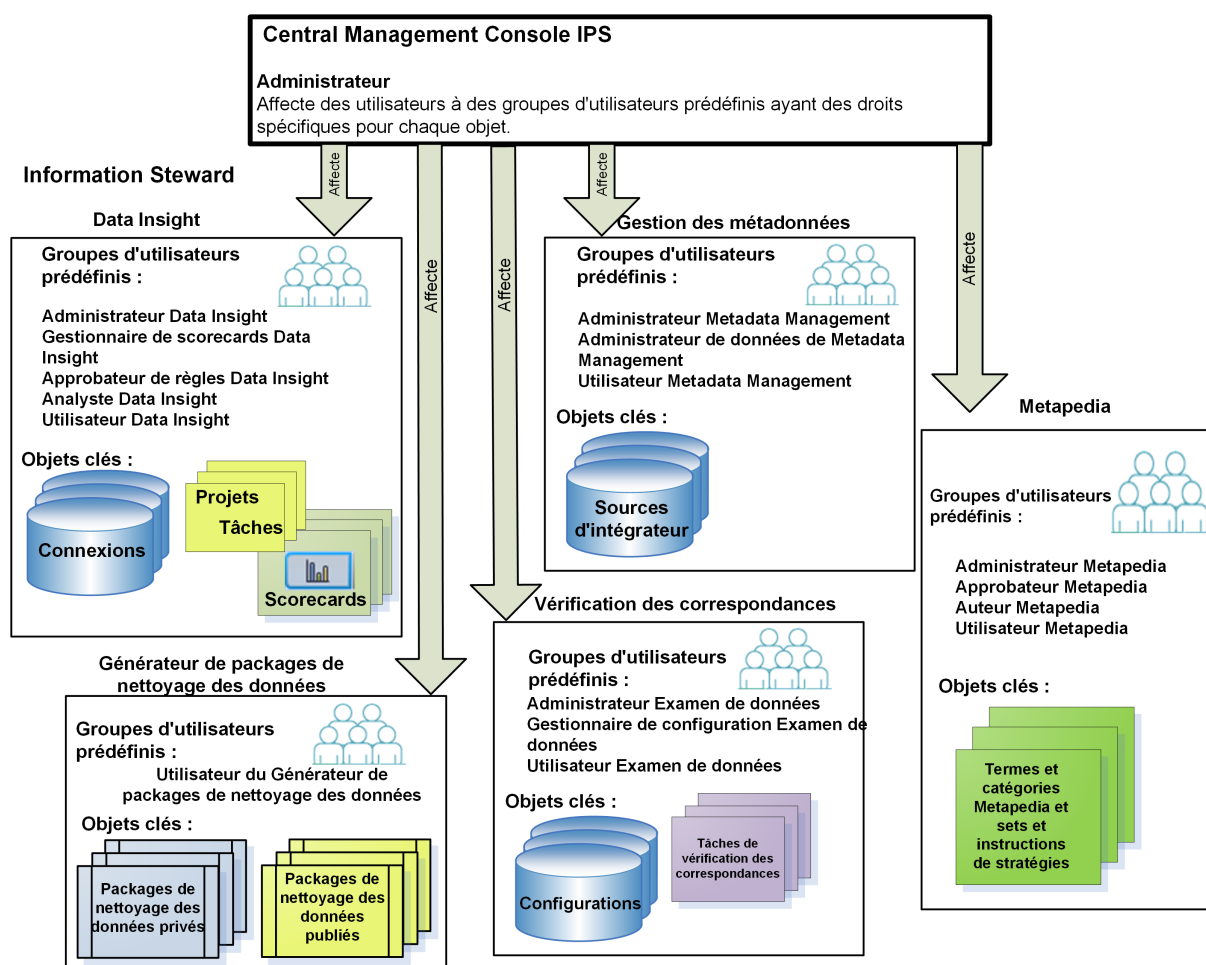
Central Management Console IPS

Administrateur
Affecte des utilisateurs à des groupes d'utilisateurs prédéfinis ayant des droits spécifiques pour chaque objet.

Information Steward

Affecte

Affecte

Affecte

Affecte

Affecte

Data Insight

Groupes d'utilisateurs prédéfinis :

Administrateur Data Insight
Gestionnaire de scorecards Data Insight
Approbateur de règles Data Insight
Analyste Data Insight
Utilisateur Data Insight

Objets clés :

Connexions

Projets

Tâches

Scorecards

Gestion des métadonnées

Groupes d'utilisateurs prédéfinis :

Administrateur Metadata Management
Administrateur de données de Metadata Management
Utilisateur Metadata Management

Objets clés :

Sources d'intégrateur

Metapedia

Groupes d'utilisateurs prédéfinis :

Administrateur Metapedia
Approbateur Metapedia
Auteur Metapedia
Utilisateur Metapedia

Objets clés :

Termes et catégories Metapedia et sets et instructions de stratégies

Vérification des correspondances

Groupes d'utilisateurs prédéfinis :

Administrateur Examen de données
Gestionnaire de configuration Examen de données
Utilisateur Examen de données

Objets clés :

Configurations

Tâches de vérification des correspondances

Générateur de packages de nettoyage des données

Groupes d'utilisateurs prédéfinis :

Utilisateur du Générateur de packages de nettoyage des données

Objets clés :

Packages de nettoyage des données privés

Packages de nettoyage des données publiés